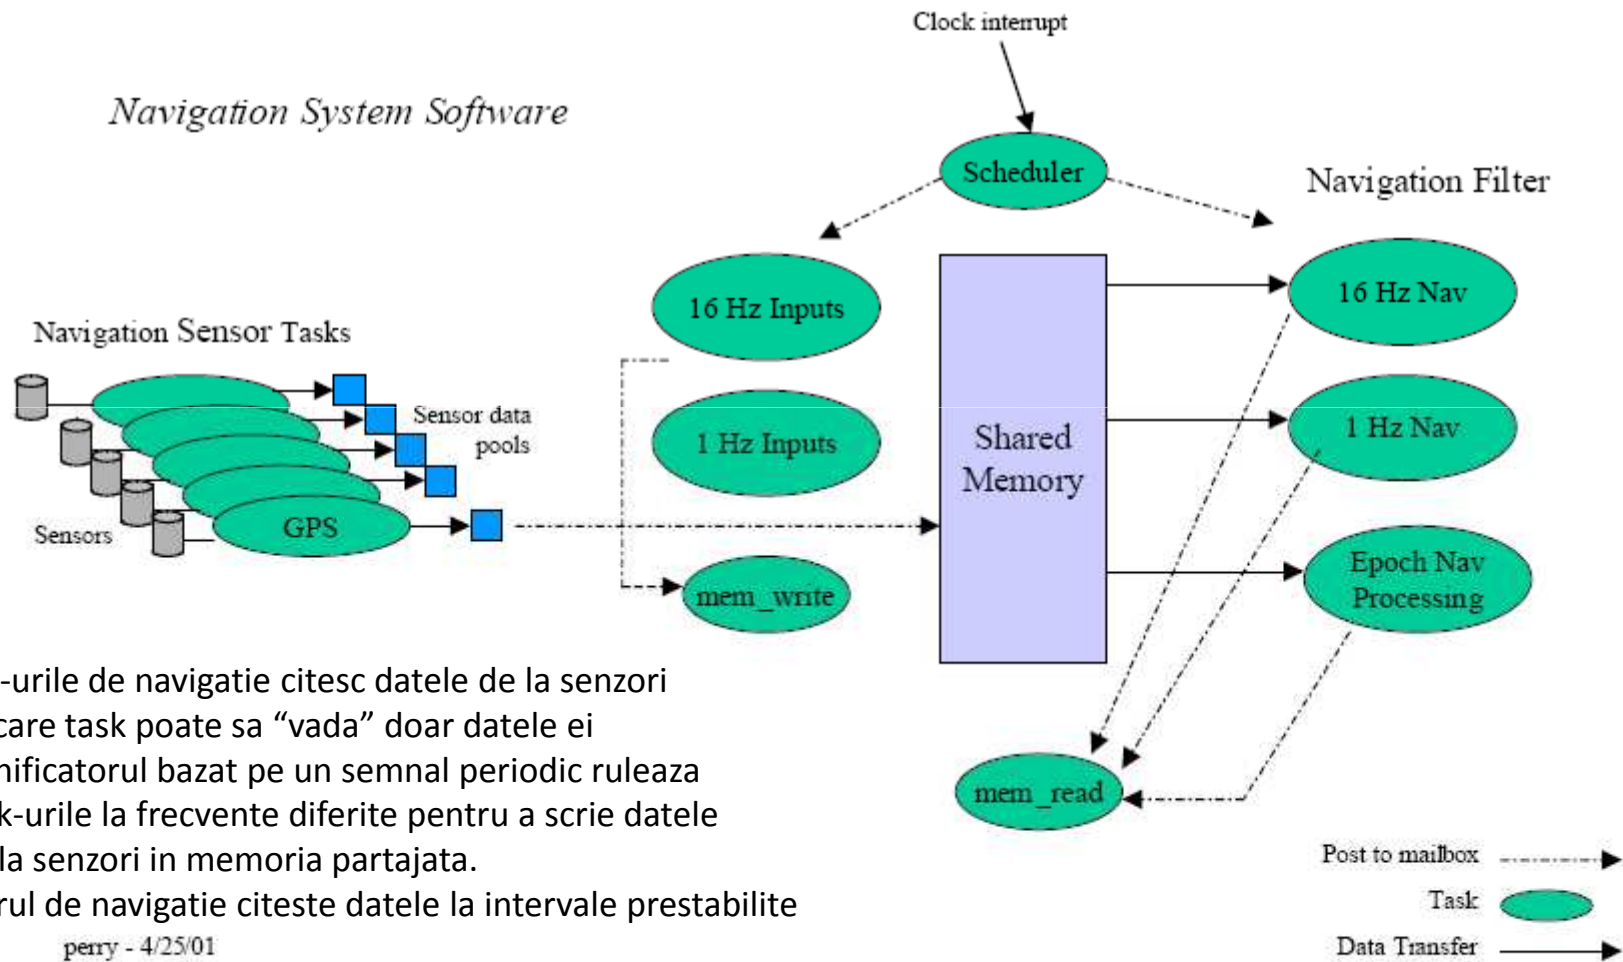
Navigation System Software

Clock interrupt

Scheduler

Navigation Filter

Navigation Sensor Tasks

16 Hz Inputs

1 Hz Inputs

mem_write

Shared Memory

16 Hz Nav

1 Hz Nav

Epoch Nav Processing

Sensor data pools

Sensors

GPS

mem_read

-urile de navigatie citesc datele de la senzori
care task poate sa “vada” doar datele ei
nificatorul bazat pe un semnal periodic ruleaza
k-urile la frecvente diferite pentru a scrie datele
la senzori in memoria partajata.
rul de navigatie citeste datele la intervale prestabilite

perry - 4/25/01

Post to mailbox

Task

Data Transfer